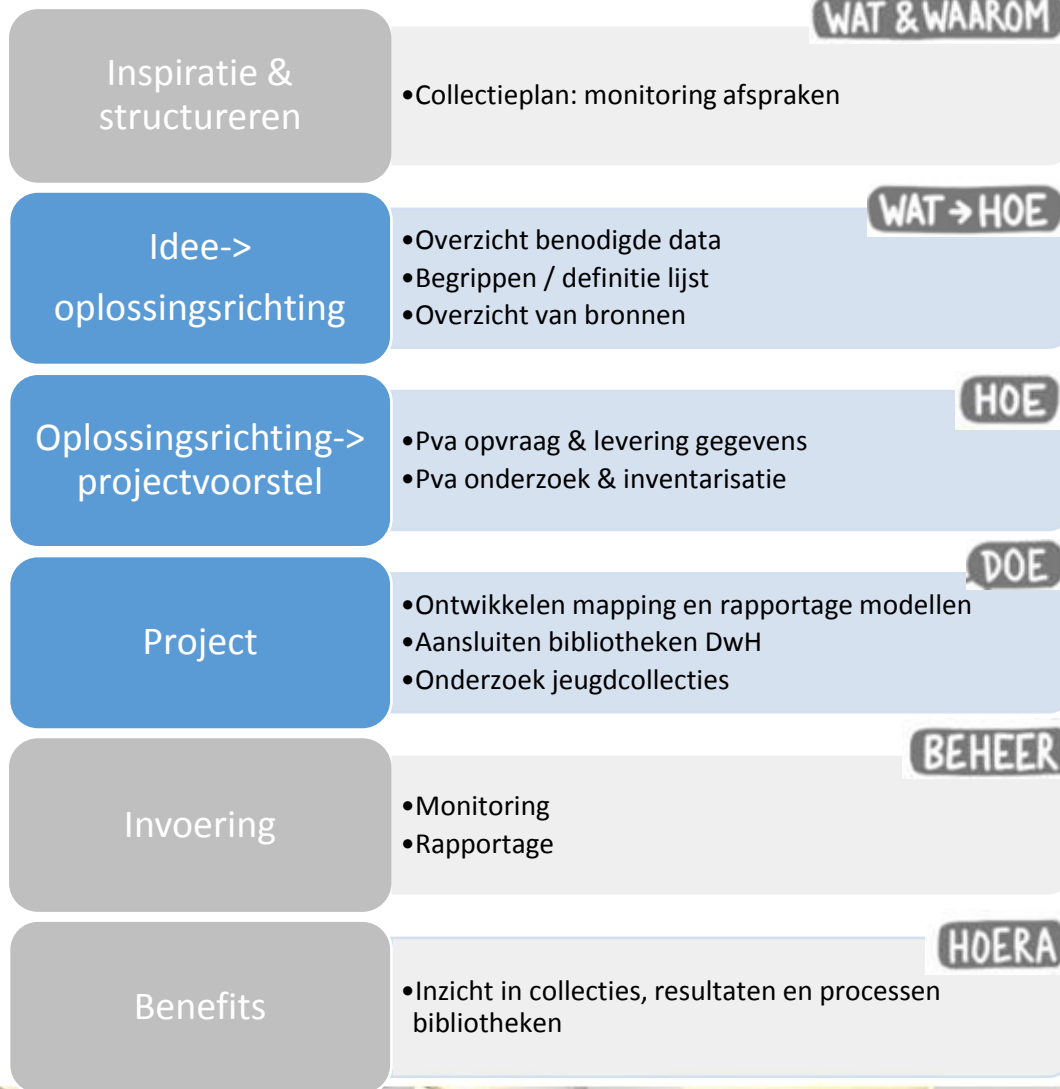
WAT & WAAROM

Inspiratie & structureren

•Collectieplan: monitoring afspraken

WAT → HOE

Idee-> oplossingsrichting

•Overzicht benodigde data
•Begrippen / definitie lijst
•Overzicht van bronnen

HOE

Oplossingsrichting-> projectvoorstel

•Pva opvraag & levering gegevens
•Pva onderzoek & inventarisatie

DOE

Project

•Ontwikkelen mapping en rapportage modellen
•Aansluiten bibliotheken DwH
•Onderzoek jeugdcollecties

BEHEER

Invoering

•Monitoring
•Rapportage

HOERA

Benefits

•Inzicht in collecties, resultaten en processen bibliotheken